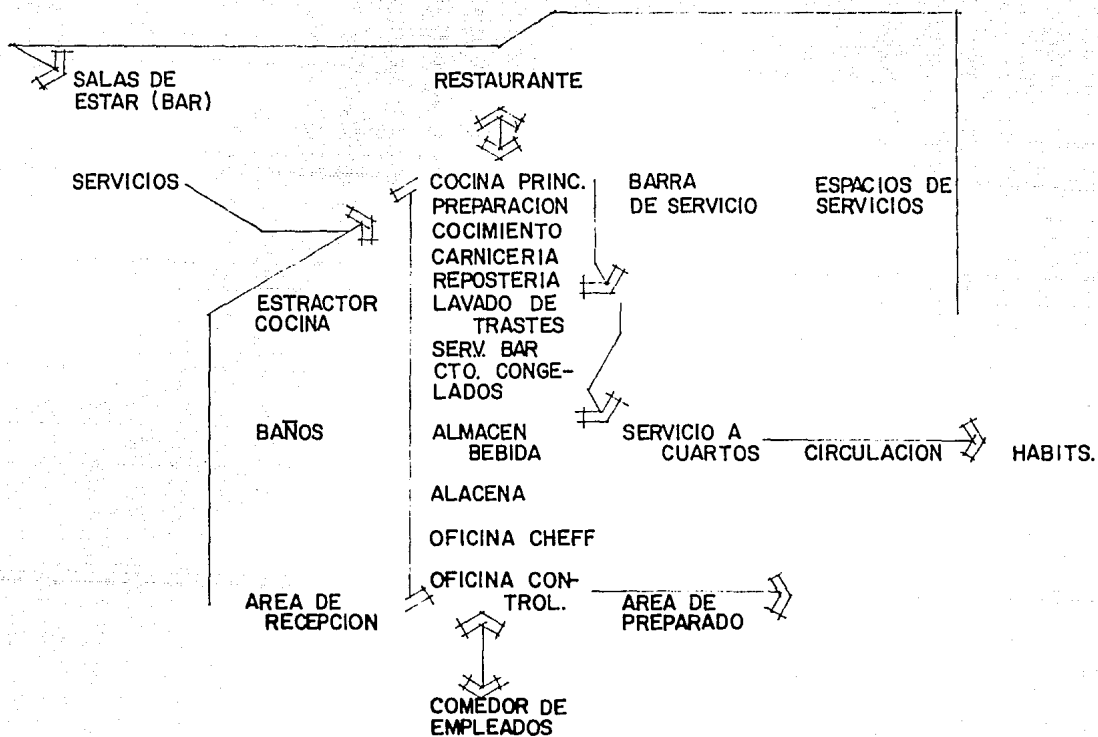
SALAS DE ESTAR (BAR)

RESTAURANTE

SERVICIOS

COCINA PRINC.
PREPARACION
COCIMIENTO
CARNICERIA
REPOSTERIA
LAVADO DE TRASTES
SERV. BAR
CTO. CONGELADOS

BARRA DE SERVICIO

ESPACIOS DE SERVICIOS

ESTRACTOR COCINA

BAÑOS

ALMACEN BEBIDA

SERVICIO A CUARTOS

CIRCULACION

HABITS.

ALACENA

OFICINA CHEFF

OFICINA CONTROL.

AREA DE RECEPCION

AREA DE PREPARADO

COMEDOR DE EMPLEADOS